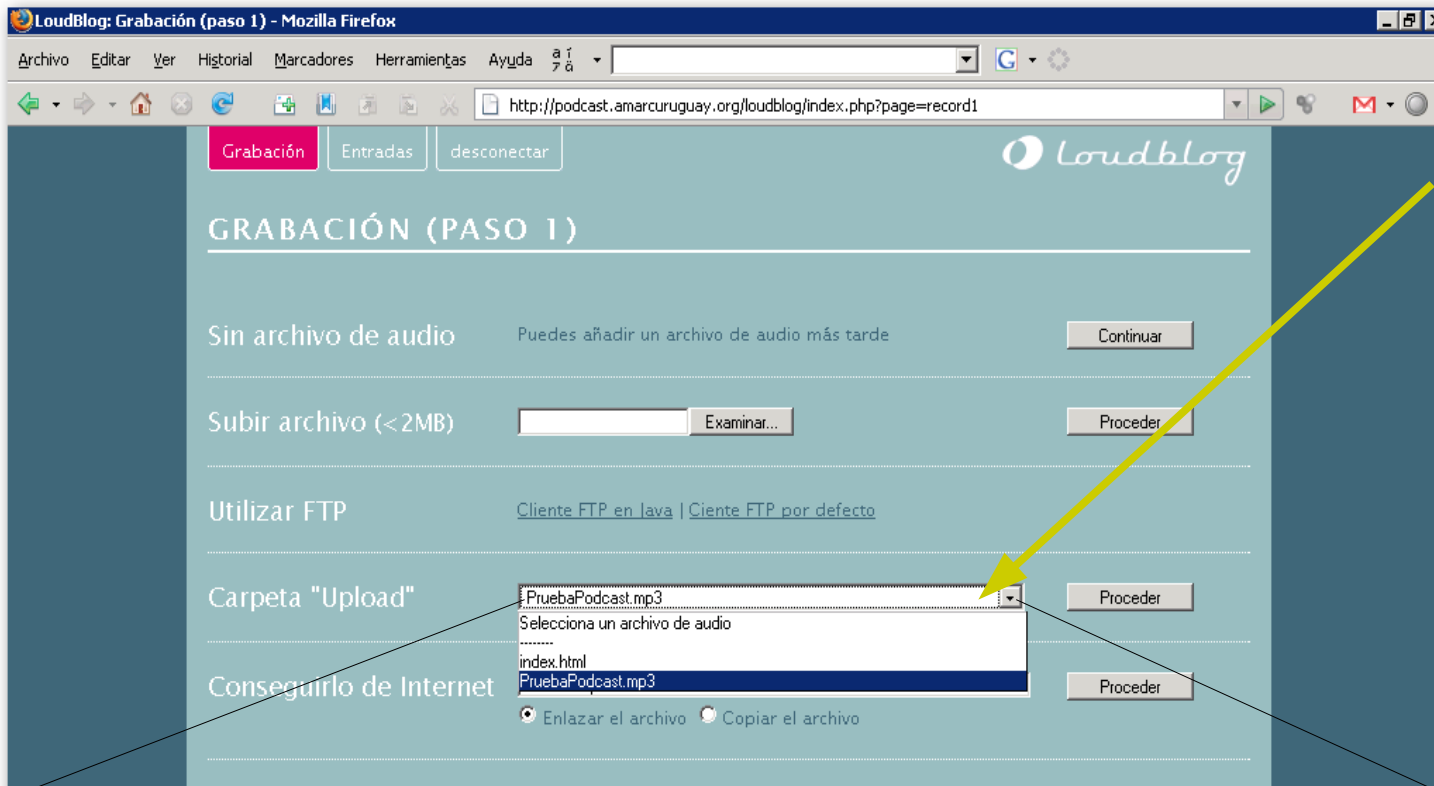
LoudBlog: Grabación (paso 1) - Mozilla Firefox

Archivo Editar Ver Historial Marcadores Herramientas Ayuda

http://podcast.amarcuruguay.org/loudblog/index.php?page=record1

Grabación Entradas desconectar

loudblog

GRABACIÓN (PASO 1)

Sin archivo de audio Puedes añadir un archivo de audio más tarde Continuar

Subir archivo (<2MB) Examinar... Proceder

Utilizar FTP Cliente FTP en Java | Ciente FTP por defecto

Carpeta "Upload" PruebaPodcast.mp3 Proceder

Selecciona un archivo de audio
--------
index.html
PruebaPodcast.mp3

Conseguirlo de Internet Proceder

Enlazar el archivo Copiar el archivo